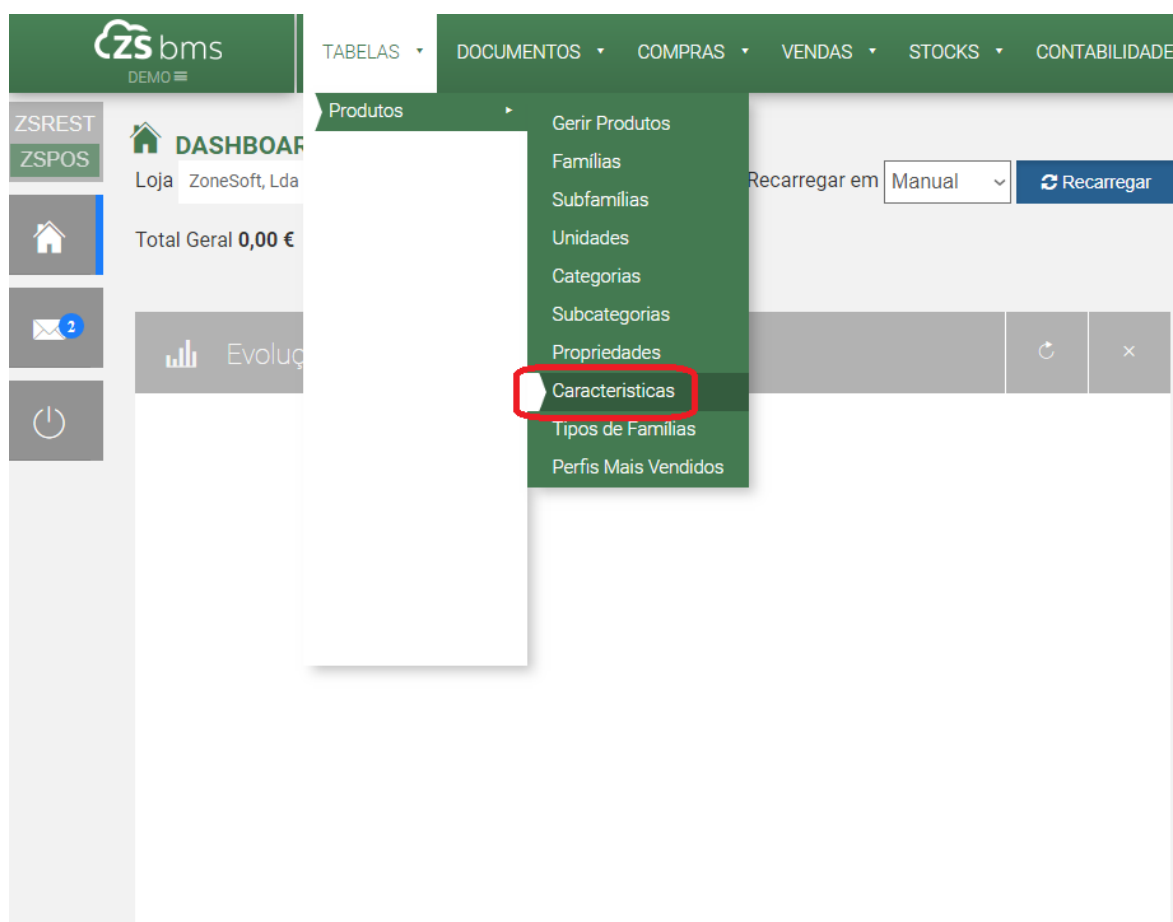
zs bms
DEMO

TABELAS DOCUMENTOS COMPRAS VENDAS STOCKS CONTABILIDADE

ZSREST
ZSPOS

DASHBOAR
Loja ZoneSoft, Lda
Total Geral 0,00 €

Produtos
Gerir Produtos
Famílias
Subfamílias
Unidades
Categorias
Subcategorias
Propriedades
Caracteristicas
Tipos de Famílias
Perfis Mais Vendidos

Recarregar em Manual
Recarregar

2

Evoluç
×